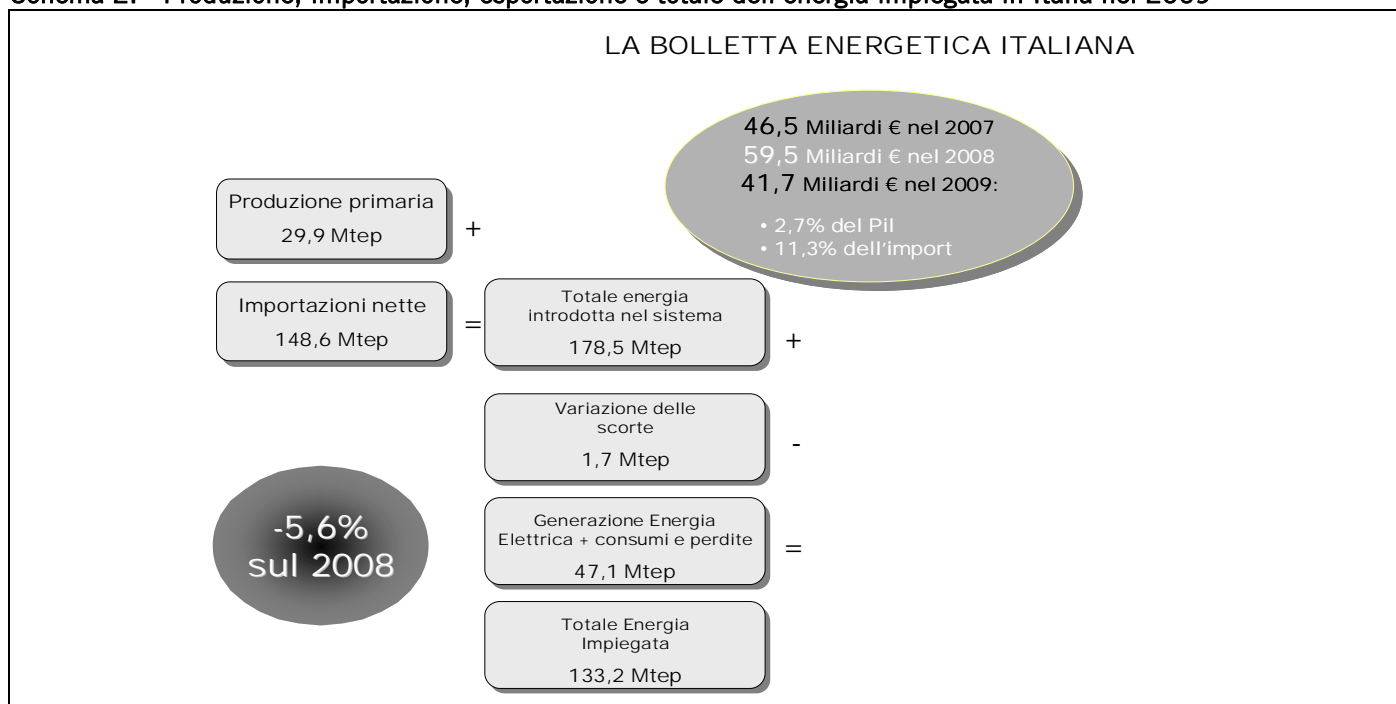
Schema 2.1 - Produzione, importazione, esportazione e totale dell'energia impiegata in Italia nel 2009

LA BOLLETTA ENERGETICA ITALIANA

46,5 Miliardi € nel 2007
59,5 Miliardi € nel 2008
41,7 Miliardi € nel 2009:

• 2,7% del Pil
• 11,3% dell'import

Produzione primaria
29,9 Mtep

+

Importazioni nette
148,6 Mtep

=

Totale energia introdotta nel sistema
178,5 Mtep

+

Variazione delle scorte
1,7 Mtep

-

-5,6% sul 2008

Generazione Energia Elettrica + consumi e perdite
47,1 Mtep

=

Totale Energia Impiegata
133,2 Mtep